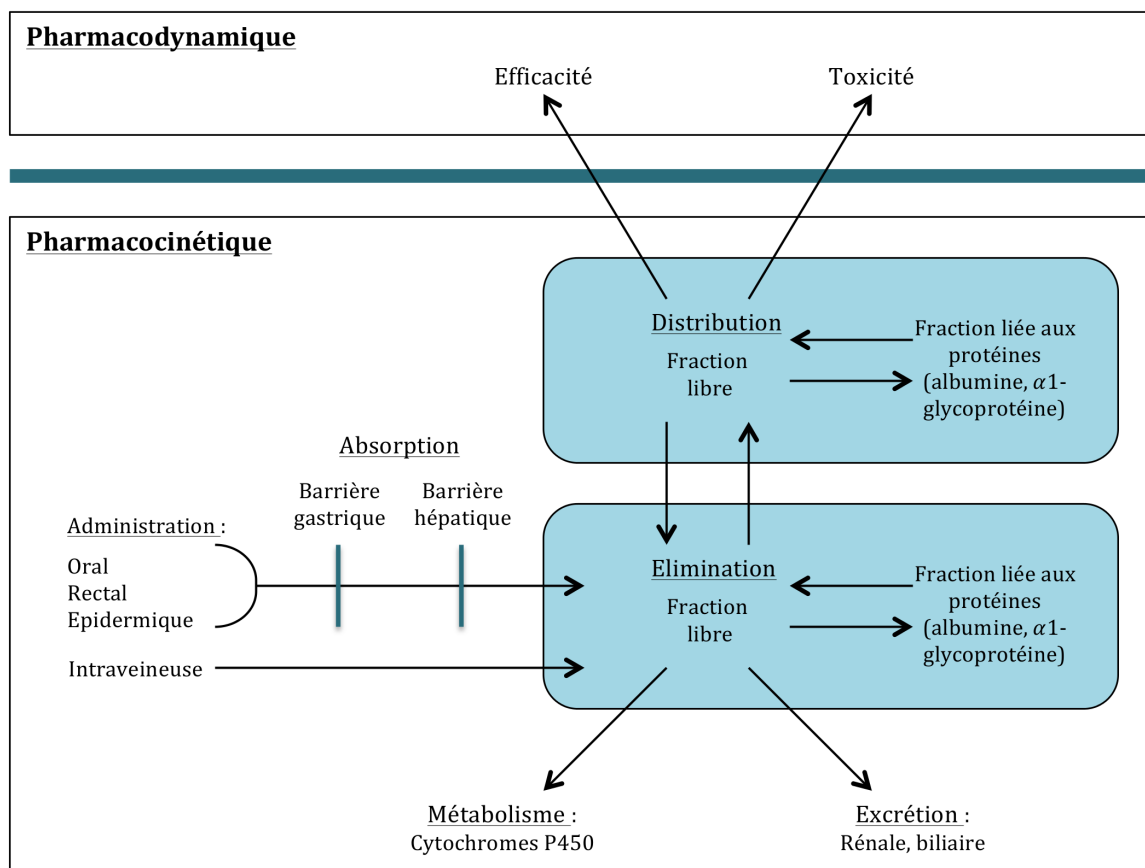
Pharmacodynamique

Efficacité

Toxicité

Pharmacocinétique

Distribution

Fraction libre

Fraction liée aux protéines (albumine, $\alpha$1-glycoprotéine)

Absorption

Barrière gastrique

Barrière hépatique

Administration :

Oral
Rectal
Epidermique

Intraveineuse

Elimination

Fraction libre

Fraction liée aux protéines (albumine, $\alpha$1-glycoprotéine)

Métabolisme :
Cytochromes P450

Excrétion :
Rénale, biliaire